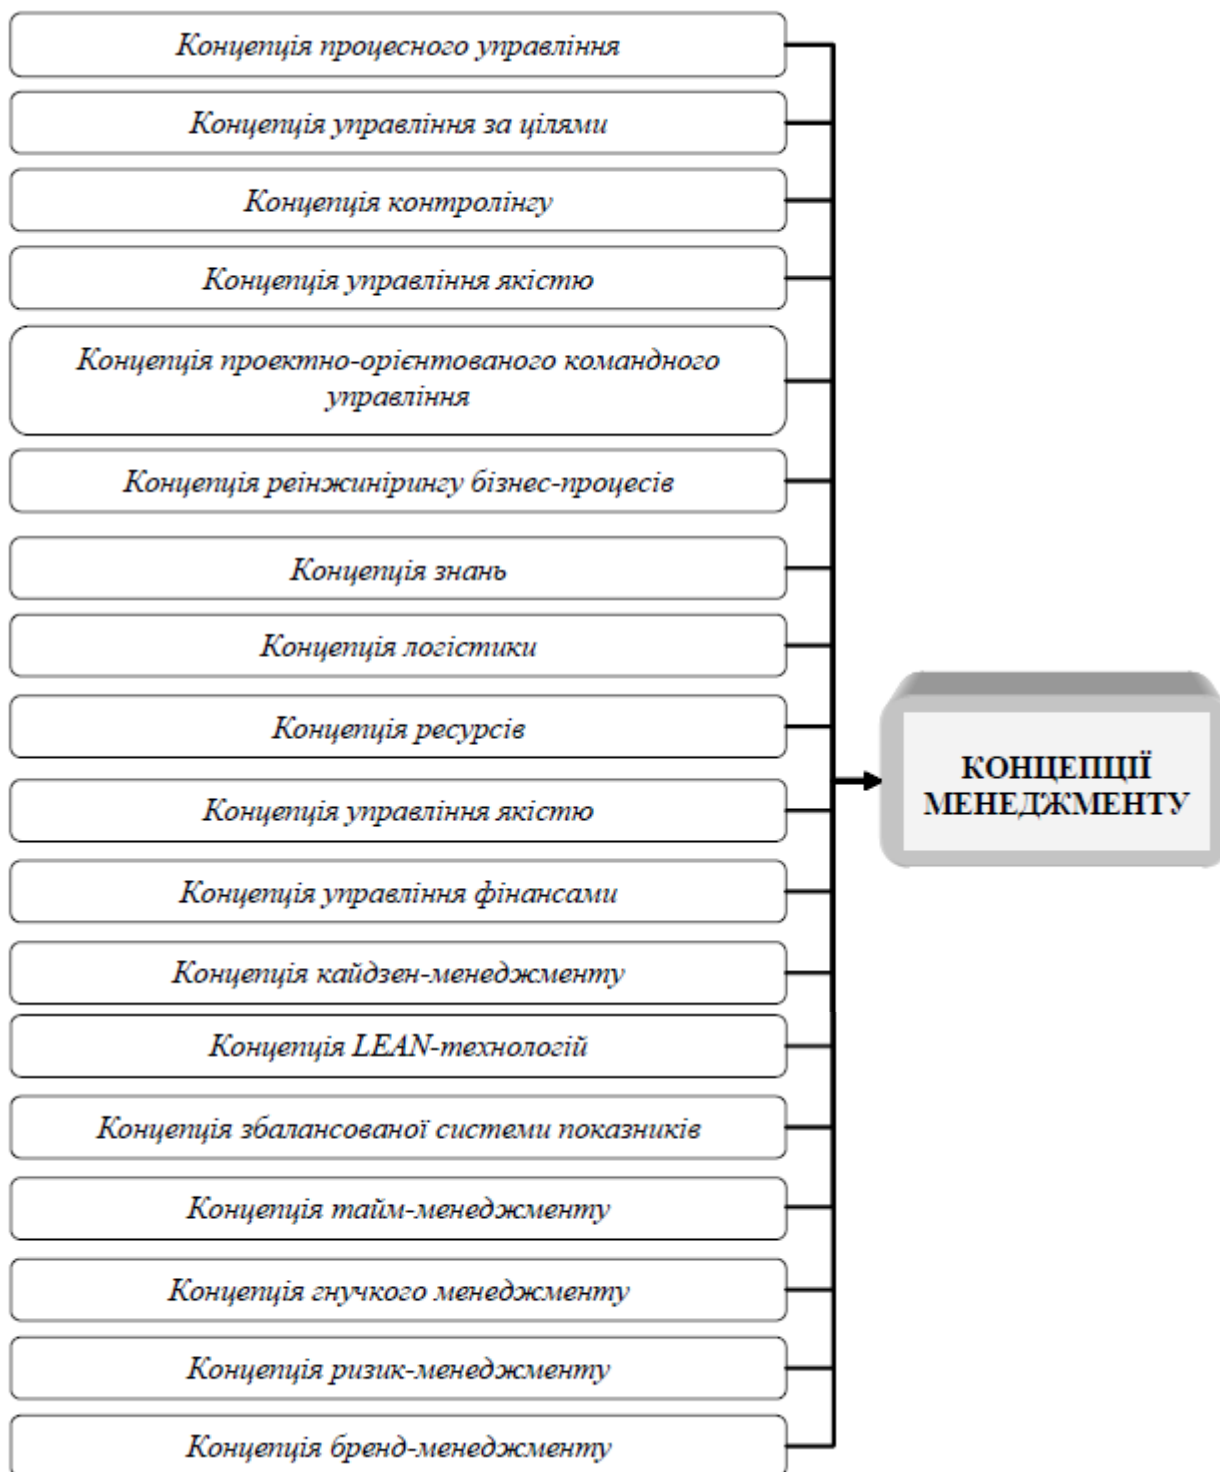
Концепція процесного управління

Концепція управління за цілями

Концепція контролінгу

Концепція управління якістю

Концепція проектно-орієнтованого командного управління

Концепція реінжинірингу бізнес-процесів

Концепція знань

Концепція логістики

Концепція ресурсів

Концепція управління якістю

Концепція управління фінансами

Концепція кайдзен-менеджменту

Концепція LEAN-технологій

Концепція збалансованої системи показників

Концепція тайм-менеджменту

Концепція гнучкого менеджменту

Концепція ризик-менеджменту

Концепція бренд-менеджменту

КОНЦЕПЦІЇ МЕНЕДЖМЕНТУ